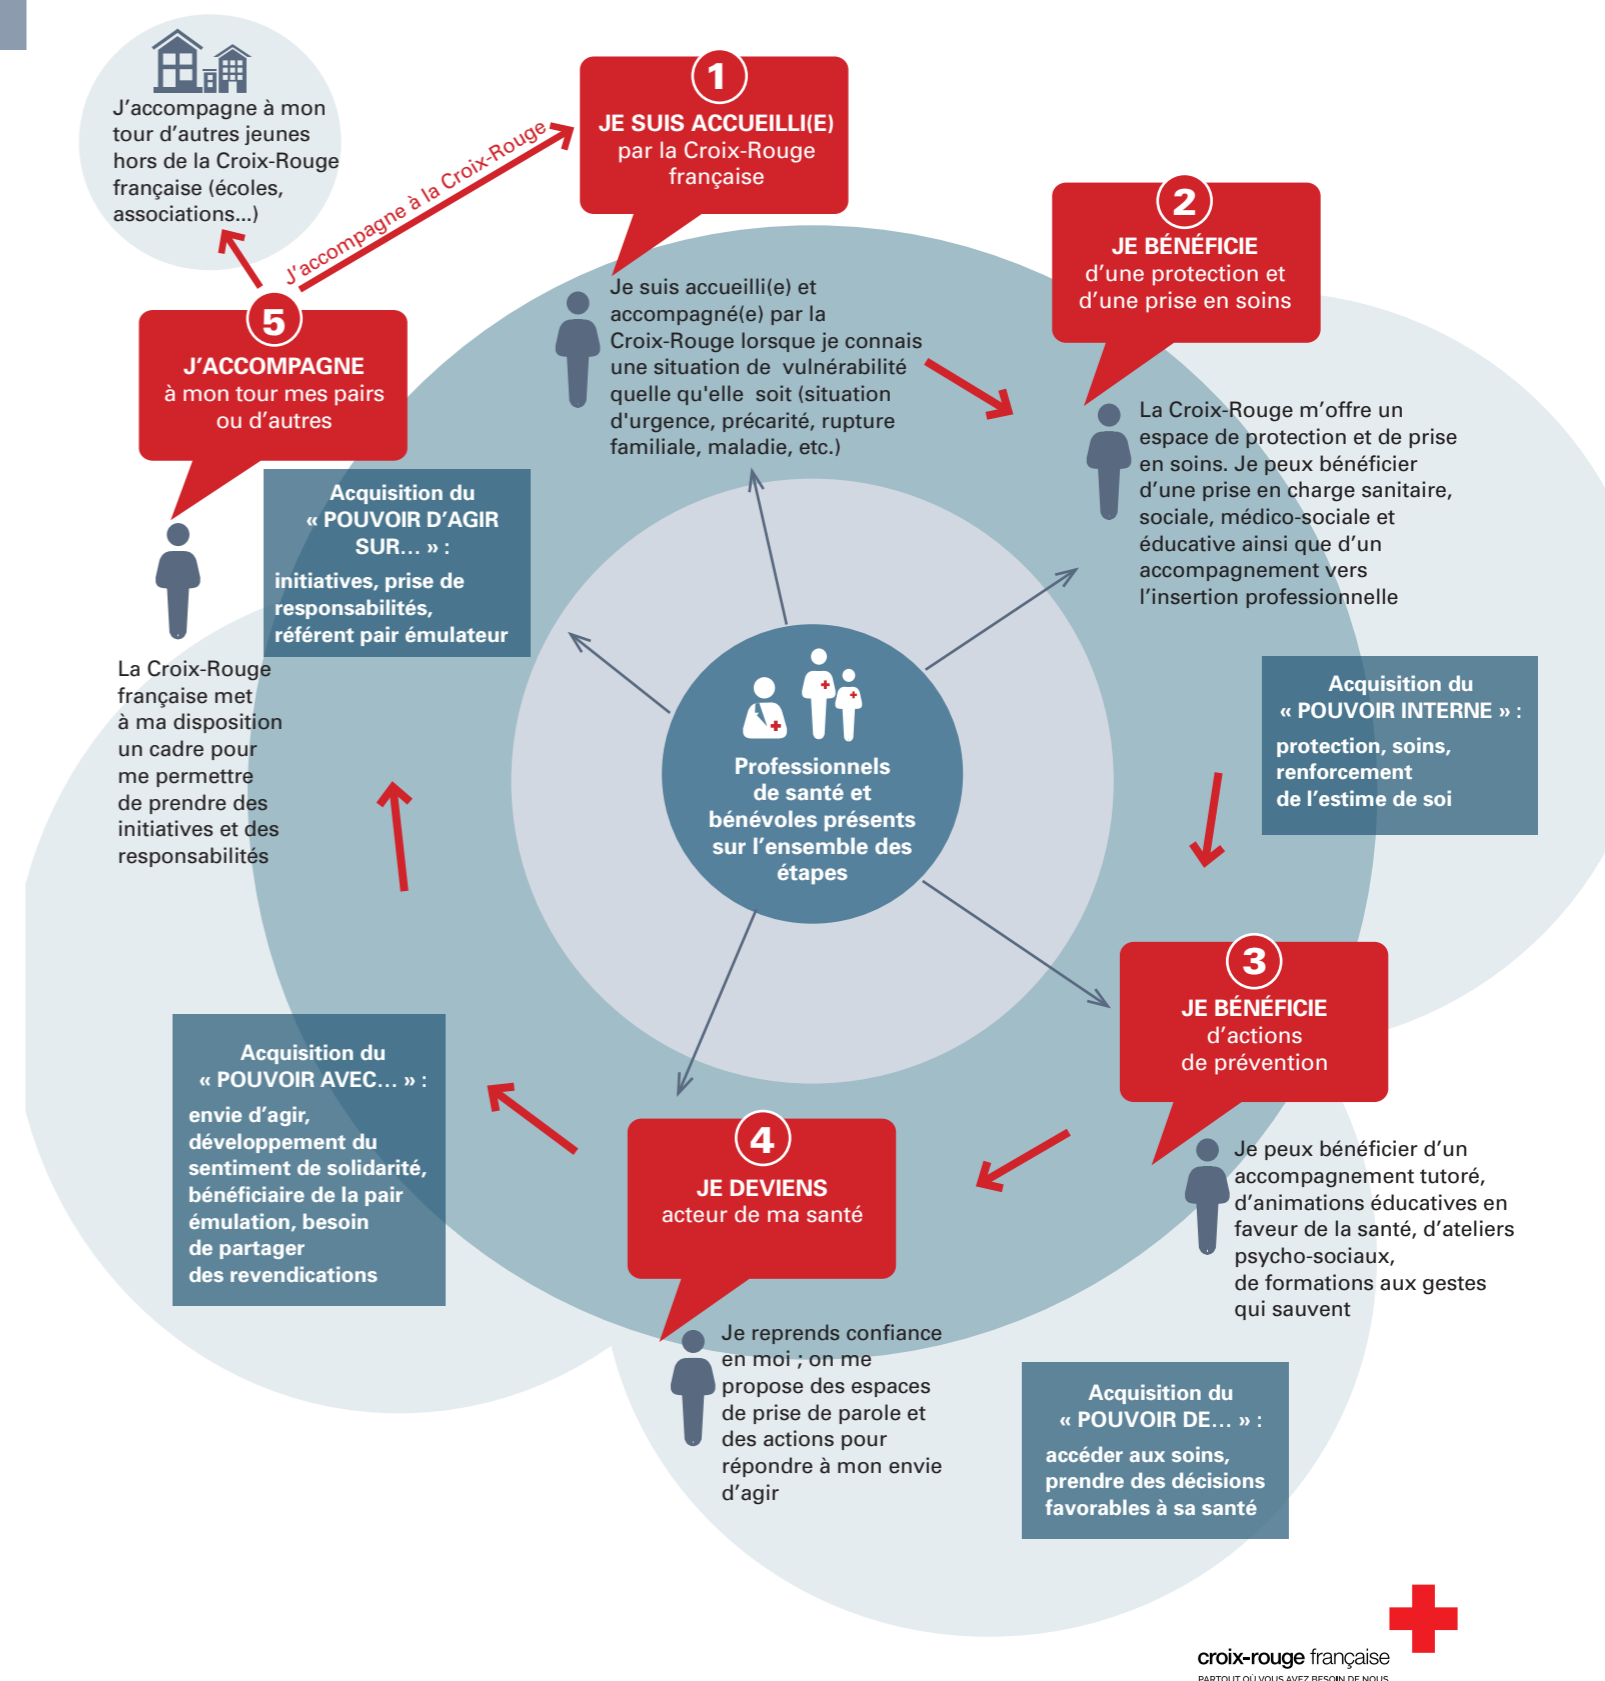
J’accompagne à mon tour d’autres jeunes hors de la Croix-Rouge française (écoles, associations...)

J’accompagne à la Croix-Rouge

1
JE SUIS ACCUEILLI(E)
par la Croix-Rouge française

Je suis accueilli(e) et accompagné(e) par la Croix-Rouge lorsque je connais une situation de vulnérabilité quelle qu'elle soit (situation d'urgence, précarité, rupture familiale, maladie, etc.)

2
JE BÉNÉFICIE
d’une protection et d’une prise en soins

La Croix-Rouge m’offre un espace de protection et de prise en soins. Je peux bénéficier d’une prise en charge sanitaire, sociale, médico-sociale et éducative ainsi que d’un accompagnement vers l’insertion professionnelle

Acquisition du « POUVOIR INTERNE » :
protection, soins, renforcement de l’estime de soi

3
JE BÉNÉFICIE
d’actions de prévention

Je peux bénéficier d’un accompagnement tutoré, d’animations éducatives en faveur de la santé, d’ateliers psycho-sociaux, de formations aux gestes qui sauvent

Acquisition du « POUVOIR DE... » :
accéder aux soins, prendre des décisions favorables à sa santé

4
JE DEVIENS
acteur de ma santé

Je reprends confiance en moi ; on me propose des espaces de prise de parole et des actions pour répondre à mon envie d’agir

Acquisition du « POUVOIR AVEC... » :
envie d’agir, développement du sentiment de solidarité, bénéficiaire de la pair émulation, besoin de partager des revendications

5
J’ACCOMPAGNE
à mon tour mes pairs ou d’autres

La Croix-Rouge française met à ma disposition un cadre pour me permettre de prendre des initiatives et des responsabilités

Acquisition du « POUVOIR D’AGIR SUR... » :
initiatives, prise de responsabilités, référent pair émulateur

Professionnels de santé et bénévoles présents sur l’ensemble des étapes

croix-rouge française
PARTOUT OÙ VOUS AVEZ BESOIN DE NOUS